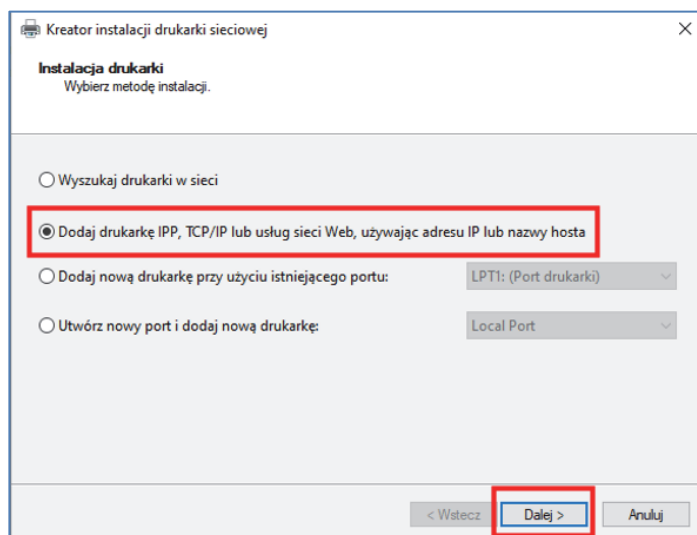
Kreator instalacji drukarki sieciowej

Instalacja drukarki
Wybierz metodę instalacji.

Wyszukaj drukarki w sieci

Dodaj drukarkę IPP, TCP/IP lub usług sieci Web, używając adresu IP lub nazwy hosta

Dodaj nową drukarkę przy użyciu istniejącego portu:

LPT1: (Port drukarki)

Utwórz nowy port i dodaj nową drukarkę:

Local Port

< Wstecz

Dalej >

Anuluj